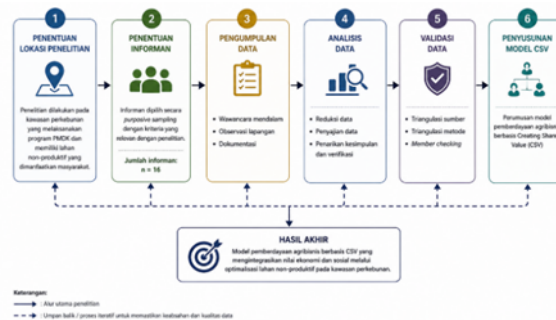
1
PENENTUAN LOKASI PENELITIAN

Penelitian dilakukan pada kawasan perkebunan yang melaksanakan program PMDK dan memiliki lahan non-produktif yang dimanfaatkan masyarakat.

2
PENENTUAN INFORMAN

Informan dipilih secara purposive sampling dengan kriteria yang relevan dengan penelitian.

Jumlah informan: n = 16

3
PENGUMPULAN DATA

• Wawancara mendalam
• Observasi lapangan
• Dokumentasi

4
ANALISIS DATA

• Reduksi data
• Penyajian data
• Penarikan kesimpulan dan verifikasi

5
VALIDASI DATA

• Triangulasi sumber
• Triangulasi metode
• Member checking

6
PENYUSUNAN MODEL CSV

Perumusan model pemberdayaan agribisnis berbasis Creating Shared Value (CSV)

HASIL AKHIR
Model pemberdayaan agribisnis berbasis CSV yang mengintegrasikan nilai ekonomi dan sosial melalui optimalisasi lahan non-produktif pada kawasan perkebunan.

Keterangan:
: Alur utama penelitian
: Umpan balik / proses iteratif untuk memastikan keabsahan dan kualitas data